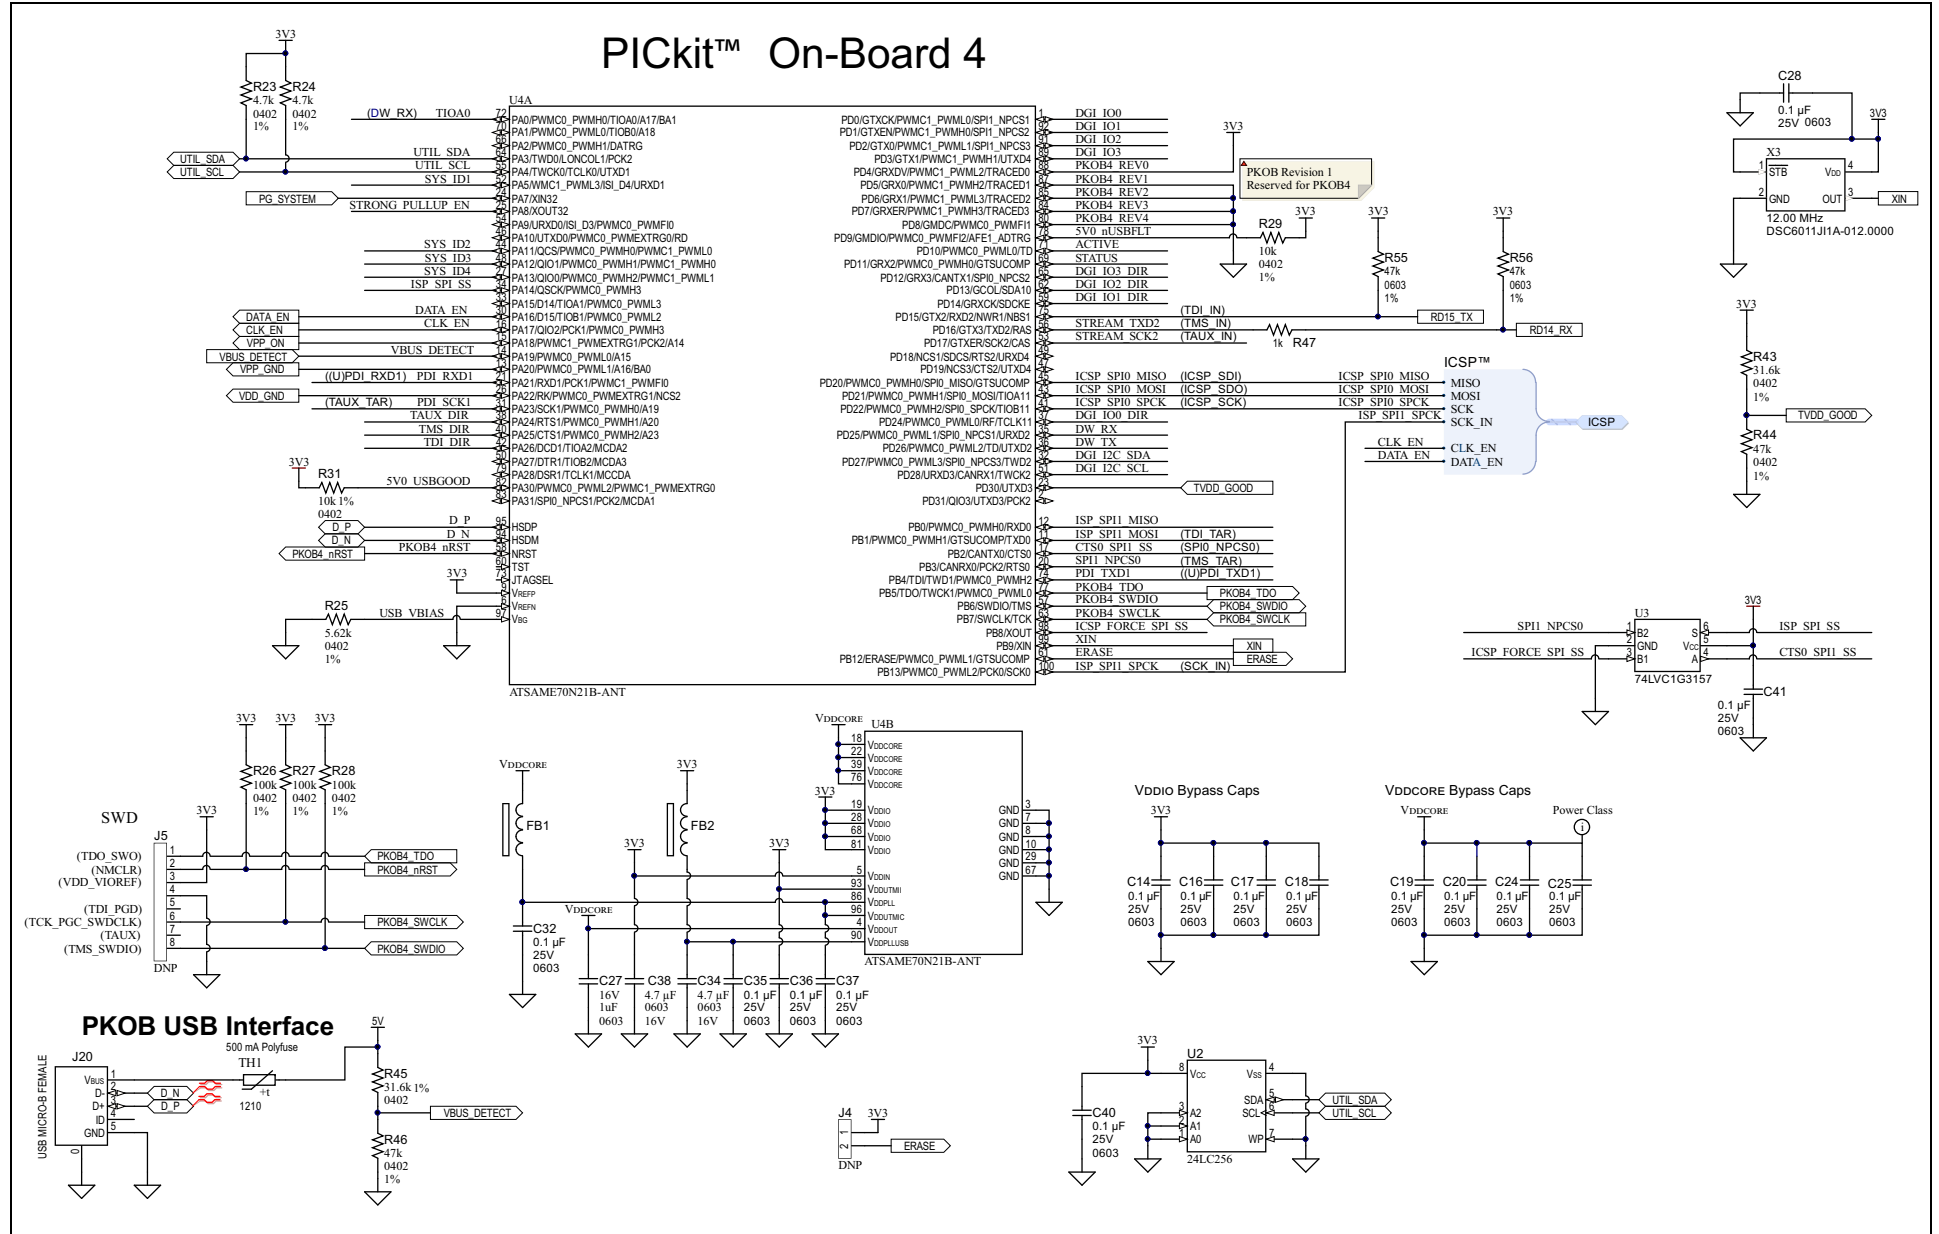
PICkit™ On-Board 4

3V3
R23 4.7k 0402 1%
R24 4.7k 0402 1%

UTIL_SDA
UTIL_SCL
PG_SYSTEM

U4A
(DW_RX) TIOA0
UTIL_SDA
UTIL_SCL
SYS_ID1
STRONG_PULLUP_EN
SYS_ID2
SYS_ID3
SYS_ID4
ISP_SPI_SS
DATA_EN
CLK_EN
VBUS_DETECT
((U)PDI_RXD1) PDI_RXD1
(TAUX_TAR) PDI_SCK1
TAUX_DIR
TMS_DIR
TDI_DIR
5V0_USBGOOD
D_P
D_N
PKOB4_nRST
USB_VBIAS

DATA_EN
CLK_EN
VPP_ON
VBUS_DETECT
VPP_GND
VDD_GND

3V3
R31 10k 1% 0402
D_P
D_N
PKOB4_nRST
3V3
R25 5.62k 0402 1%

PA0/PWMC0_PWMH0/TIOA0/A17/BA1
PA1/PWMC0_PWML0/TIOB0/A18
PA2/PWMC0_PWMH1/DATRG
PA3/TWD0/LONCOL1/PCK2
PA4/TWCK0/TCLK0/UTXD1
PA5/WMC1_PWML3/ISI_D4/URXD1
PA7/XIN32
PA8/XOUT32
PA9/URXD0/ISI_D3/PWMC0_PWMFI0
PA10/UTXD0/PWMC0_PWMEXTRG0/RD
PA11/QCS/PWMC0_PWMH0/PWMC1_PWML0
PA12/QIO1/PWMC0_PWMH1/PWMC1_PWMH0
PA13/QIO0/PWMC0_PWMH2/PWMC1_PWML1
PA14/QSCK/PWMC0_PWMH3
PA15/D14/TIOA1/PWMC0_PWML3
PA16/D15/TIOB1/PWMC0_PWML2
PA17/QIO2/PCK1/PWMC0_PWMH3
PA18/PWMC1_PWMEXTRG1/PCK2/A14
PA19/PWMC0_PWML0/A15
PA20/PWMC0_PWML1/A16/BA0
PA21/RXD1/PCK1/PWMC1_PWMFI0
PA22/RK/PWMC0_PWMEXTRG1/NCS2
PA23/SCK1/PWMC0_PWMH0/A19
PA24/RTS1/PWMC0_PWMH1/A20
PA25/CTS1/PWMC0_PWMH2/A23
PA26/DCD1/TIOA2/MCDA2
PA27/DTR1/TIOB2/MCDA3
PA28/DSR1/TCLK1/MCCDA
PA30/PWMC0_PWML2/PWMC1_PWMEXTRG0
PA31/SPI0_NPCS1/PCK2/MCDA1
HSDP
HSDM
NRST
TST
JTAGSEL
VREFP
VREFN
VBG
ATSAME70N21B-ANT

PD0/GTXCK/PWMC1_PWML0/SPI1_NPCS1
PD1/GTXEN/PWMC1_PWMH0/SPI1_NPCS2
PD2/GTX0/PWMC1_PWML1/SPI1_NPCS3
PD3/GTX1/PWMC1_PWMH1/UTXD4
PD4/GRXDV/PWMC1_PWML2/TRACED0
PD5/GRX0/PWMC1_PWMH2/TRACED1
PD6/GRX1/PWMC1_PWML3/TRACED2
PD7/GRXER/PWMC1_PWMH3/TRACED3
PD8/GMDC/PWMC0_PWMFI1
PD9/GMDIO/PWMC0_PWMFI2/AFE1_ADTRG
PD10/PWMC0_PWML0/TD
PD11/GRX2/PWMC0_PWMH0/GTSUCOMP
PD12/GRX3/CANTX1/SPI0_NPCS2
PD13/GCOL/SDA10
PD14/GRXCK/SDCKE
PD15/GTX2/RXD2/NWR1/NBS1
PD16/GTX3/TXD2/RAS
PD17/GTXER/SCK2/CAS
PD18/NCS1/SDCS/RTS2/URXD4
PD19/NCS3/CTS2/UTXD4
PD20/PWMC0_PWMH0/SPI0_MISO/GTSUCOMP
PD21/PWMC0_PWMH1/SPI0_MOSI/TIOA11
PD22/PWMC0_PWMH2/SPI0_SPCK/TIOB11
PD24/PWMC0_PWML0/RF/TCLK11
PD25/PWMC0_PWML1/SPI0_NPCS1/URXD2
PD26/PWMC0_PWML2/TD/UTXD2
PD27/PWMC0_PWML3/SPI0_NPCS3/TWD2
PD28/URXD3/CANRX1/TWCK2
PD30/UTXD3
PD31/QIO3/UTXD3/PCK2
PB0/PWMC0_PWMH0/RXD0
PB1/PWMC0_PWMH1/GTSUCOMP/TXD0
PB2/CANTX0/CTS0
PB3/CANRX0/PCK2/RTS0
PB4/TDI/TWD1/PWMC0_PWMH2
PB5/TDO/TWCK1/PWMC0_PWML0
PB6/SWDIO/TMS
PB7/SWCLK/TCK
PB8/XOUT
PB9/XIN
PB12/ERASE/PWMC0_PWML1/GTSUCOMP
PB13/PWMC0_PWML2/PCK0/SCK0

DGI_IO0
DGI_IO1
DGI_IO2
DGI_IO3
PKOB4_REV0
PKOB4_REV1
PKOB4_REV2
PKOB4_REV3
PKOB4_REV4
5V0_nUSBFLT
ACTIVE
STATUS
DGI_IO3_DIR
DGI_IO2_DIR
DGI_IO1_DIR
(TDI_IN)
STREAM_TXD2 (TMS_IN)
STREAM_SCK2 (TAUX_IN)
ICSP_SPI0_MISO (ICSP_SDI)
ICSP_SPI0_MOSI (ICSP_SDO)
ICSP_SPI0_SPCK (ICSP_SCK)
DGI_IO0_DIR
DW_RX
DW_TX
DGI_I2C_SDA
DGI_I2C_SCL
TVDD_GOOD
ISP_SPI1_MISO
ISP_SPI1_MOSI (TDI_TAR)
CTS0_SPI1_SS (SPI0_NPCS0)
SPI1_NPCS0 (TMS_TAR)
PDI_TXD1 ((U)PDI_TXD1)
PKOB4_TDO
PKOB4_SWDIO
PKOB4_SWCLK
ICSP_FORCE_SPI_SS
XIN
ERASE
ISP_SPI1_SPCK (SCK_IN)
PKOB4_TDO
PKOB4_SWDIO
PKOB4_SWCLK
XIN
ERASE

3V3
PKOB Revision 1
Reserved for PKOB4
R29 10k 0402 1%
3V3
3V3
R55 47k 0603 1%
3V3
R56 47k 0603 1%
RD15_TX
RD14_RX
1k R47

ICSP™
ICSP_SPI0_MISO MISO
ICSP_SPI0_MOSI MOSI
ICSP_SPI0_SPCK SCK
ISP_SPI1_SPCK SCK_IN
CLK_EN CLK_EN
DATA_EN DATA_EN
ICSP

C28
0.1 µF 25V 0603
3V3
X3
STB VDD
GND OUT
XIN
12.00 MHz
DSC6011JI1A-012.0000

3V3
R43 31.6k 0402 1%
TVDD_GOOD
R44 47k 0402 1%

U3
SPI1_NPCS0 B2 S
GND VCC
ICSP_FORCE_SPI_SS B1 A
3V3
ISP_SPI_SS
CTS0_SPI1_SS
74LVC1G3157
C41 0.1 µF 25V 0603

3V3 3V3 3V3
R26 100k 0402 1%
R27 100k 0402 1%
R28 100k 0402 1%
SWD
3V3
J5
(TDO_SWO)
(NMCLR)
(VDD_VIOREF)
(TDI_PGD)
(TCK_PGC_SWDCLK)
(TAUX)
(TMS_SWDIO)
DNP
PKOB4_TDO
PKOB4_nRST
PKOB4_SWCLK
PKOB4_SWDIO

VDDCORE
FB1
C32 0.1 µF 25V 0603
3V3
FB2
VDDCORE
3V3
3V3
C27 16V 1uF 0603
C38 4.7 µF 0603 16V
C34 4.7 µF 0603 16V
C35 0.1 µF 25V 0603
C36 0.1 µF 25V 0603
C37 0.1 µF 25V 0603

VDDCORE
U4B
VDDCORE
VDDCORE
VDDCORE
VDDCORE
3V3
VDDIO
VDDIO
VDDIO
VDDIO
VDDIN
VDDUTMII
VDDPLL
VDDUTMIC
VDDOUT
VDDPLLUSB
GND GND GND GND GND GND
ATSAME70N21B-ANT

VDDIO Bypass Caps
3V3
C14 0.1 µF 25V 0603
C16 0.1 µF 25V 0603
C17 0.1 µF 25V 0603
C18 0.1 µF 25V 0603

VDDCORE Bypass Caps
VDDCORE
Power Class
C19 0.1 µF 25V 0603
C20 0.1 µF 25V 0603
C24 0.1 µF 25V 0603
C25 0.1 µF 25V 0603

PKOB USB Interface
USB MICRO-B FEMALE
J20
VBUS
D-
D+
ID
GND
D_N
D_P
500 mA Polyfuse
TH1
1210
5V
R45 31.6k 1% 0402
VBUS_DETECT
R46 47k 0402 1%

J4 3V3
ERASE
DNP

3V3
U2
VCC VSS
A2 SDA
A1 SCL
A0 WP
UTIL_SDA
UTIL_SCL
C40 0.1 µF 25V 0603
24LC256